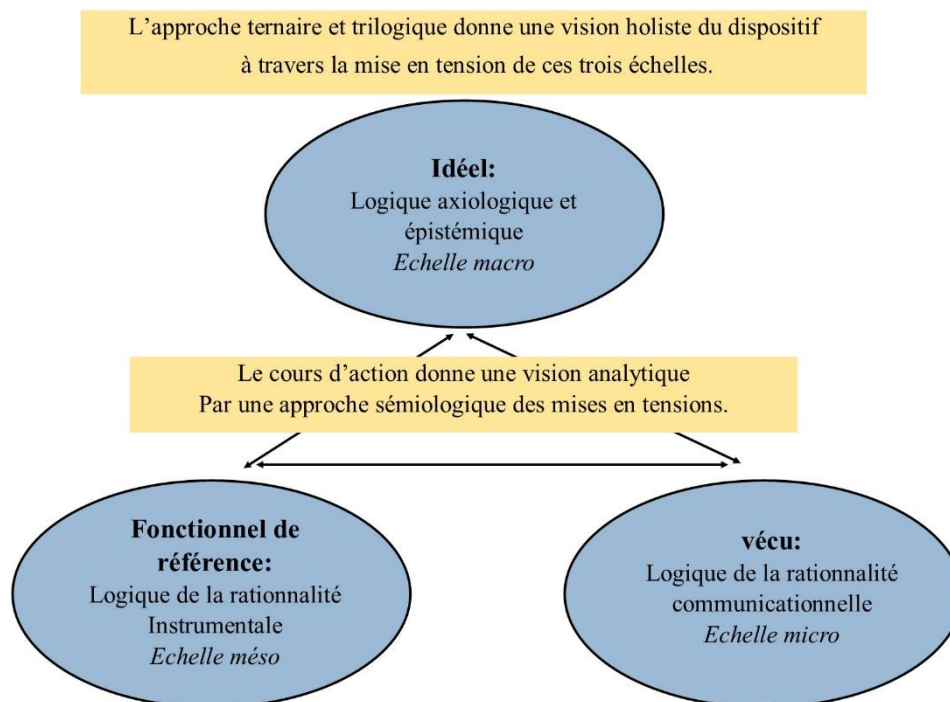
L’approche ternaire et trilogique donne une vision holiste du dispositif à travers la mise en tension de ces trois échelles.

**Idéel:**
Logique axiologique et épistémique
*Echelle macro*

Le cours d’action donne une vision analytique
Par une approche sémiologique des mises en tensions.

**Fonctionnel de référence:**
Logique de la rationnalité Instrumentale
*Echelle méso*

**vécu:**
Logique de la rationnalité communicationnelle
*Echelle micro*